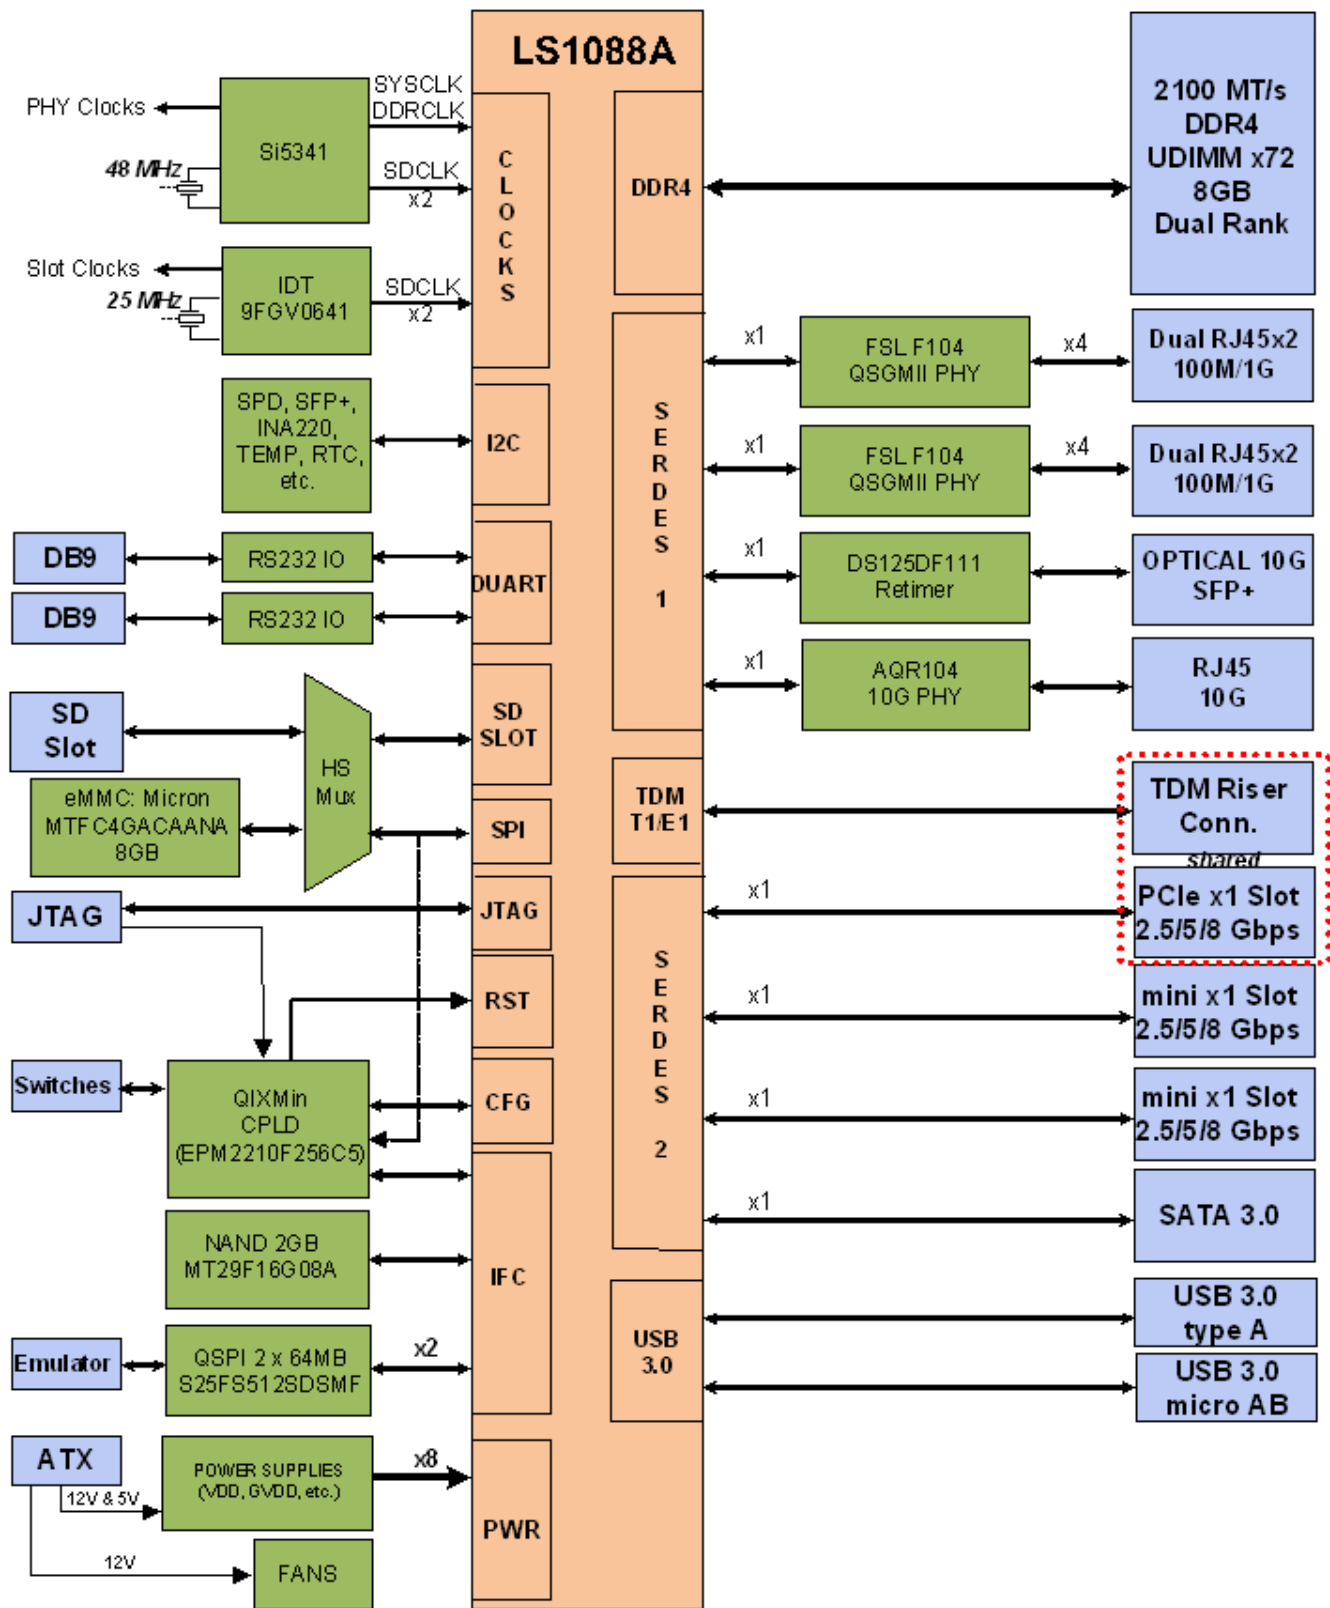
LS1088A

PHY Clocks
48 MHz
Si5341
SYSCLK
DDRCLK
SDCLK
x2

Slot Clocks
25 MHz
IDT 9FGV0641
SDCLK
x2

C L O C K S

SPD, SFP+, INA220, TEMP, RTC, etc.
I2C

DB9
RS232 IO
DB9
RS232 IO
DUART

SD Slot
eMMC: Micron MTFC4GACAANA 8GB
HS Mux
SD SLOT
SPI

JTAG
JTAG
RST

Switches
QIXMin CPLD (EPM2210F256C5)
CFG

NAND 2GB MT29F16G08A
IFC

Emulator
QSPI 2 x 64MB S25FS512SDSMF
x2

ATX
12V & 5V
12V
POWER SUPPLIES (VDD, GVDD, etc.)
x8
PWR
FANS

DDR4
2100 MT/s DDR4 UDIMM x72 8GB Dual Rank

S E R D E S 1
x1
FSL F104 QSGMII PHY
x4
Dual RJ45x2 100M/1G
x1
FSL F104 QSGMII PHY
x4
Dual RJ45x2 100M/1G
x1
DS125DF111 Retimer
OPTICAL 10G SFP+
x1
AQR104 10G PHY
RJ45 10G

TDM T1/E1
TDM Riser Conn.
shared
PCIe x1 Slot 2.5/5/8 Gbps

S E R D E S 2
x1
x1
mini x1 Slot 2.5/5/8 Gbps
x1
mini x1 Slot 2.5/5/8 Gbps
x1
SATA 3.0

USB 3.0
USB 3.0 type A
USB 3.0 micro AB